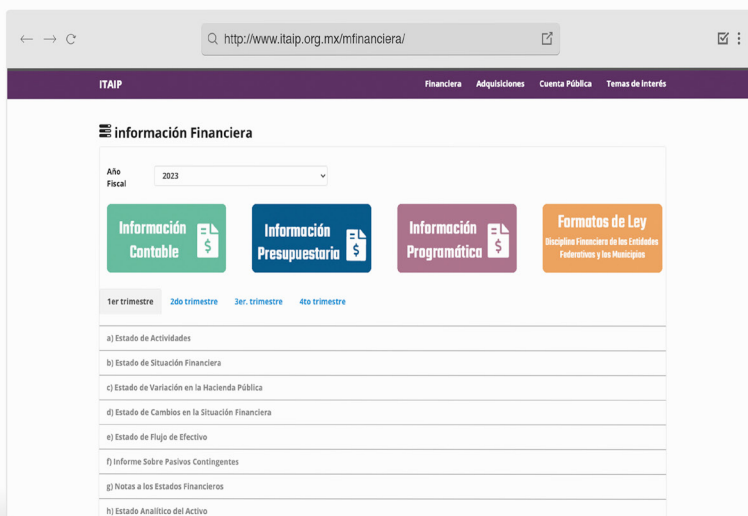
http://www.itaip.org.mx/mfinanciera/

ITAIP

Financiera Adquisiciones Cuenta Pública Temas de Interés

información Financiera

Año Fiscal 2023

Información Contable

Información Presupuestaria

Información Programática

Formatos de Ley
Disciplina Financiera de las Entidades Federativas y los Municipios

1er trimestre 2do trimestre 3er. trimestre 4to trimestre

a) Estado de Actividades

b) Estado de Situación Financiera

c) Estado de Variación en la Hacienda Pública

d) Estado de Cambios en la Situación Financiera

e) Estado de Flujo de Efectivo

f) Informe Sobre Pasivos Contingentes

g) Notas a los Estados Financieros

h) Estado Analítico del Activo